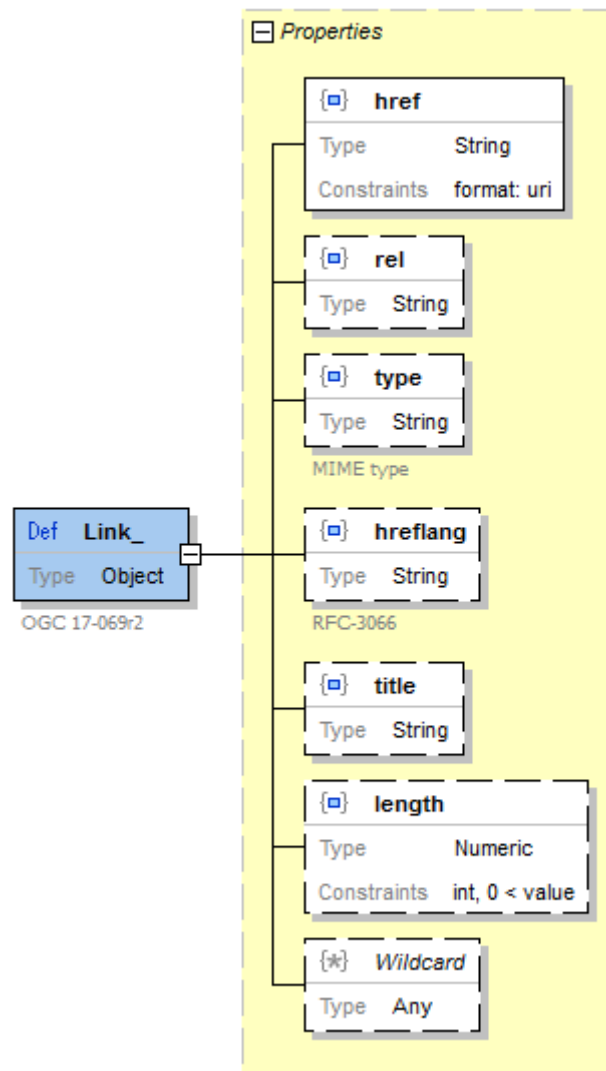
Properties

href
Type String
Constraints format: uri

rel
Type String

type
Type String
MIME type

Def Link_
Type Object
OGC 17-069r2

hreflang
Type String
RFC-3066

title
Type String

length
Type Numeric
Constraints int, 0 < value

Wildcard
Type Any